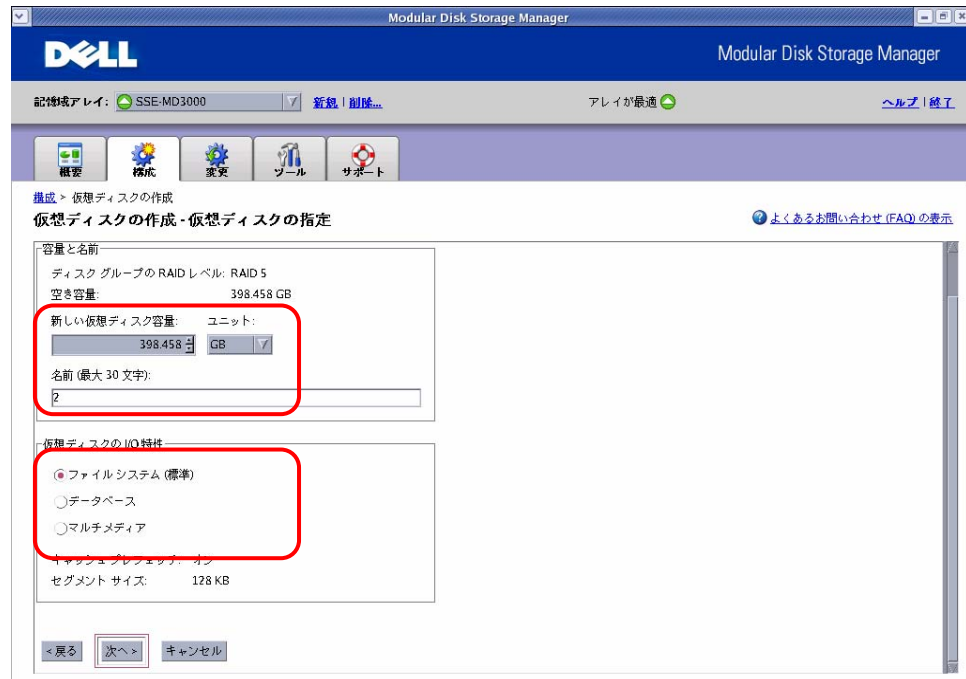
Modular Disk Storage Manager

DELL

Modular Disk Storage Manager

記憶域アレイ: SSE-MD3000 新規 | 削除...

アレイが最適

ヘルプ | 終了

概要 構成 変更 ツール サポート

構成 > 仮想ディスクの作成

仮想ディスクの作成 - 仮想ディスクの指定

よくあるお問い合わせ (FAQ) の表示

容量と名前

ディスク グループの RAID レベル: RAID 5

空き容量: 398.458 GB

新しい仮想ディスク容量: ユニット:

398.458 GB

名前 (最大 30 文字):

2

仮想ディスクの I/O 特性

ファイル システム (標準)

データベース

マルチメディア

キャッシュ プレフェッチ: オン

セグメント サイズ: 128 KB

< 戻る 次へ > キャンセル